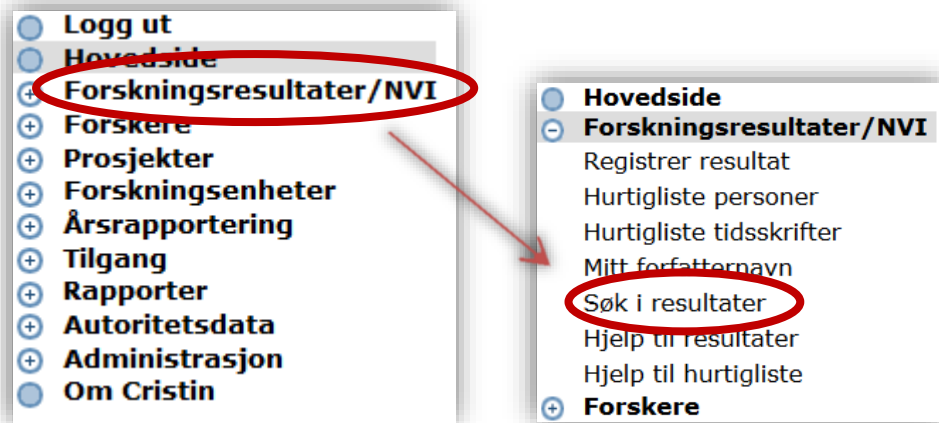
Logg ut
Hovedside
Forskningsresultater/NVI
Forskere
Prosjekter
Forskningsenheter
Årsrapportering
Tilgang
Rapporter
Autoritetsdata
Administrasjon
Om Cristin

Hovedside
Forskningsresultater/NVI
Registrer resultat
Hurtigliste personer
Hurtigliste tidsskrifter
Mitt forfatternavn
Søk i resultater
Hjelp til resultater
Hjelp til hurtigliste
Forskere